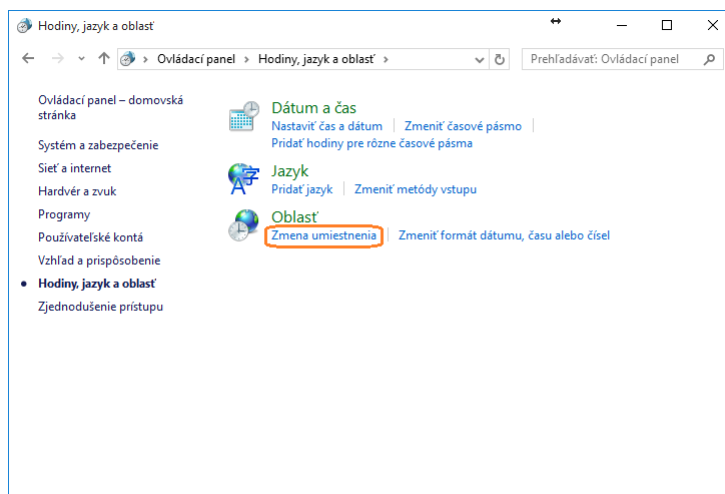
Hodiny, jazyk a oblasť

Ovládací panel > Hodiny, jazyk a oblasť >

Prehľadávať: Ovládací panel

Ovládací panel – domovská stránka

Systém a zabezpečenie

Sieť a internet

Hardvér a zvuk

Programy

Používateľské kontá

Vzhľad a prispôsobenie

Hodiny, jazyk a oblasť

Zjednodušenie prístupu

Dátum a čas

Nastaviť čas a dátum | Zmeniť časové pásmo |

Pridať hodiny pre rôzne časové pásma

Jazyk

Pridať jazyk | Zmeniť metódy vstupu

Oblasť

Zmena umiestnenia | Zmeniť formát dátumu, času alebo čísel